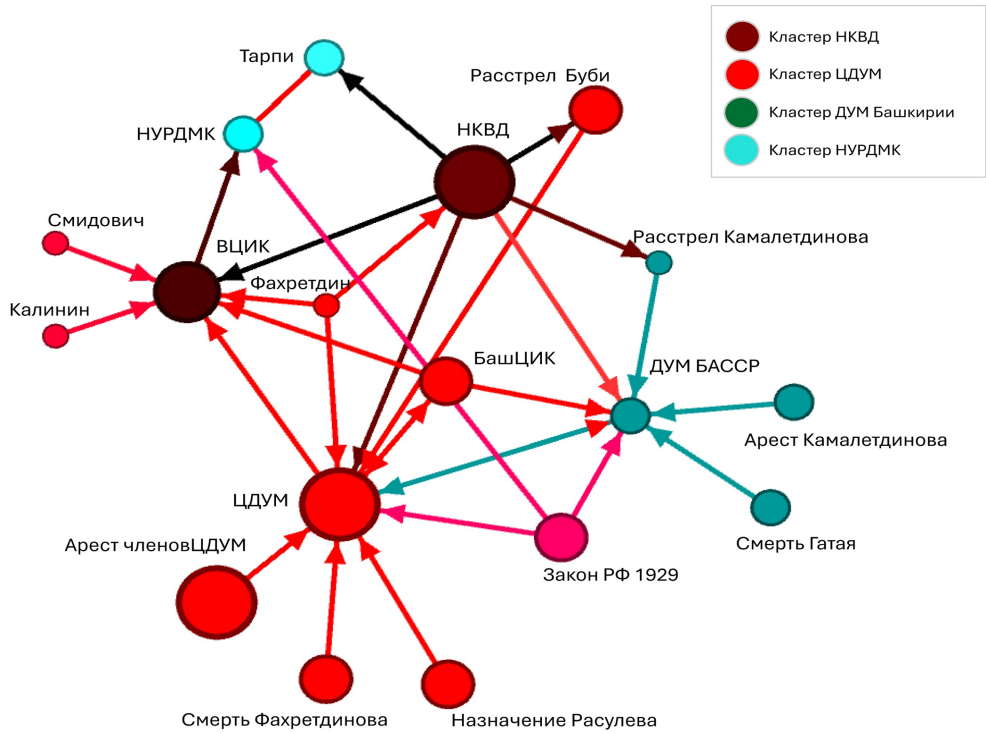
Кластер НКВД
Кластер ЦДУМ
Кластер ДУМ Башкирии
Кластер НУРДМК

Тарпи
Расстрел Буби
НУРДМК
НКВД
Смидович
ВЦИК
Расстрел Камалетдинова
Фахретдин
Калинин
БашЦИК
ДУМ БАССР
Арест Камалетдинова
ЦДУМ
Арест членовЦДУМ
Смерть Гатая
Закон РФ 1929
Смерть Фахретдинова
Назначение Расулева